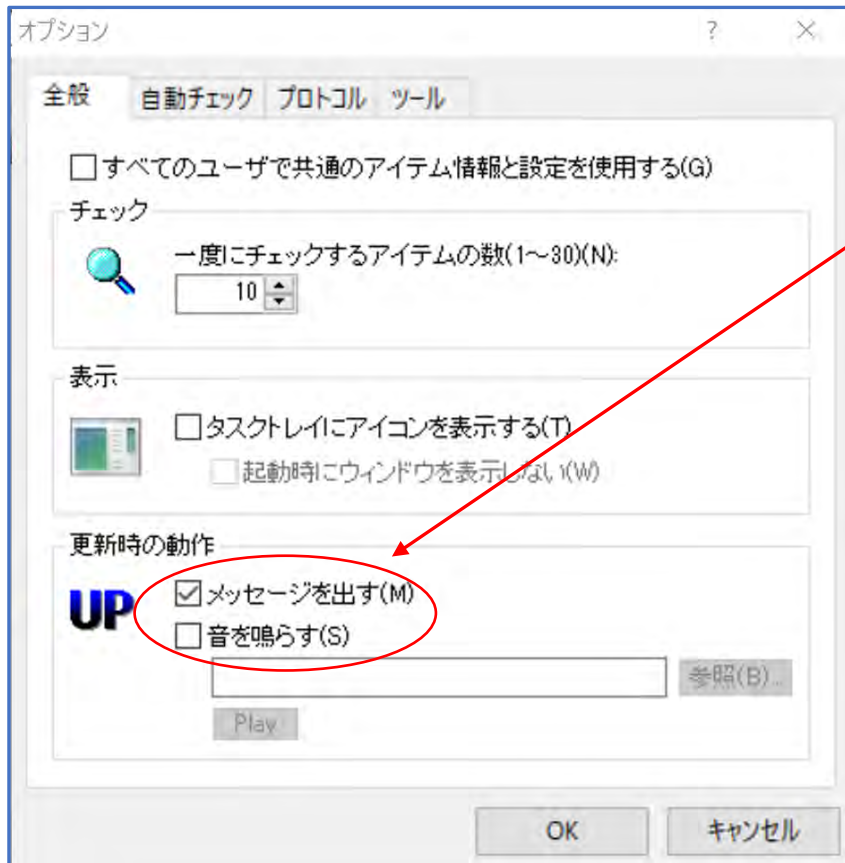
オプション

?

×

全般

自動チェック

プロトコル

ツール

すべてのユーザで共通のアイテム情報と設定を使用する(G)

チェック

一度にチェックするアイテムの数(1~30)(N):

10

表示

タスクトレイにアイコンを表示する(T)

起動時にウィンドウを表示しない(W)

更新時の動作

UP

メッセージを出す(M)

音を鳴らす(S)

参照(B)...

Play

OK

キャンセル